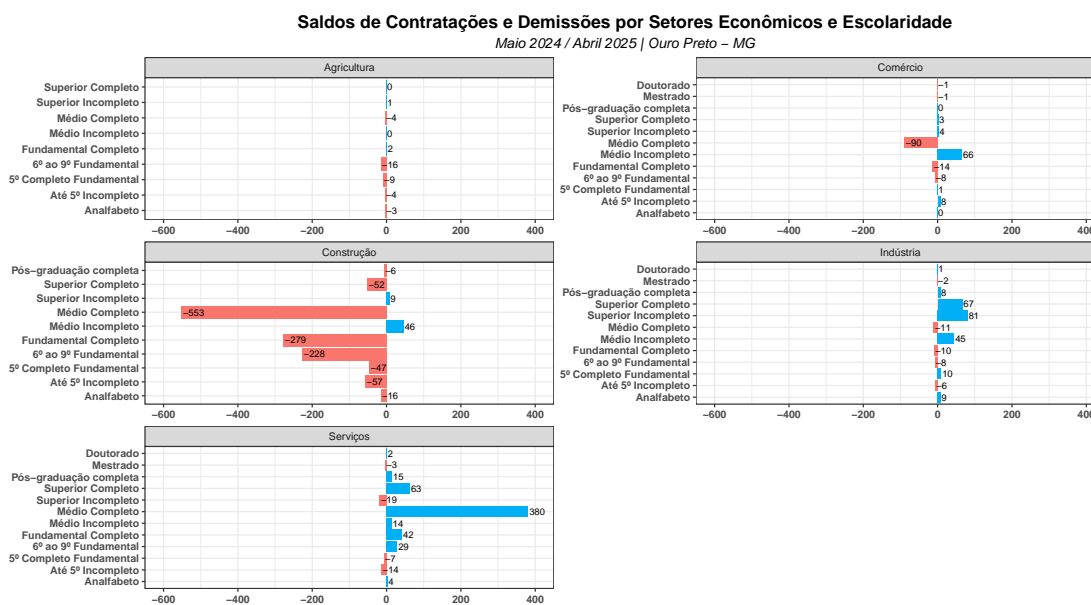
Saldos de Contratações e Demissões por Setores Econômicos e Escolaridade
Maio 2024 / Abril 2025 | Ouro Preto – MG

Agricultura
Superior Completo 0
Superior Incompleto 1
Médio Completo −4
Médio Incompleto 0
Fundamental Completo 2
6º ao 9º Fundamental −16
5º Completo Fundamental −9
Até 5º Incompleto −4
Analfabeto −3
−600 −400 −200 0 200 400

Comércio
Doutorado −1
Mestrado −1
Pós−graduação completa 0
Superior Completo 3
Superior Incompleto 4
Médio Completo −90
Médio Incompleto 66
Fundamental Completo −14
6º ao 9º Fundamental −8
5º Completo Fundamental 1
Até 5º Incompleto 8
Analfabeto 0
−600 −400 −200 0 200 400

Construção
Pós−graduação completa −6
Superior Completo −52
Superior Incompleto 9
Médio Completo −553
Médio Incompleto 46
Fundamental Completo −279
6º ao 9º Fundamental −228
5º Completo Fundamental −47
Até 5º Incompleto −57
Analfabeto −16
−600 −400 −200 0 200 400

Indústria
Doutorado 1
Mestrado −2
Pós−graduação completa 8
Superior Completo 67
Superior Incompleto 81
Médio Completo −11
Médio Incompleto 45
Fundamental Completo −10
6º ao 9º Fundamental −8
5º Completo Fundamental 10
Até 5º Incompleto −6
Analfabeto 9
−600 −400 −200 0 200 400

Serviços
Doutorado 2
Mestrado −3
Pós−graduação completa 15
Superior Completo 63
Superior Incompleto −19
Médio Completo 380
Médio Incompleto 14
Fundamental Completo 42
6º ao 9º Fundamental 29
5º Completo Fundamental −7
Até 5º Incompleto −14
Analfabeto 4
−600 −400 −200 0 200 400